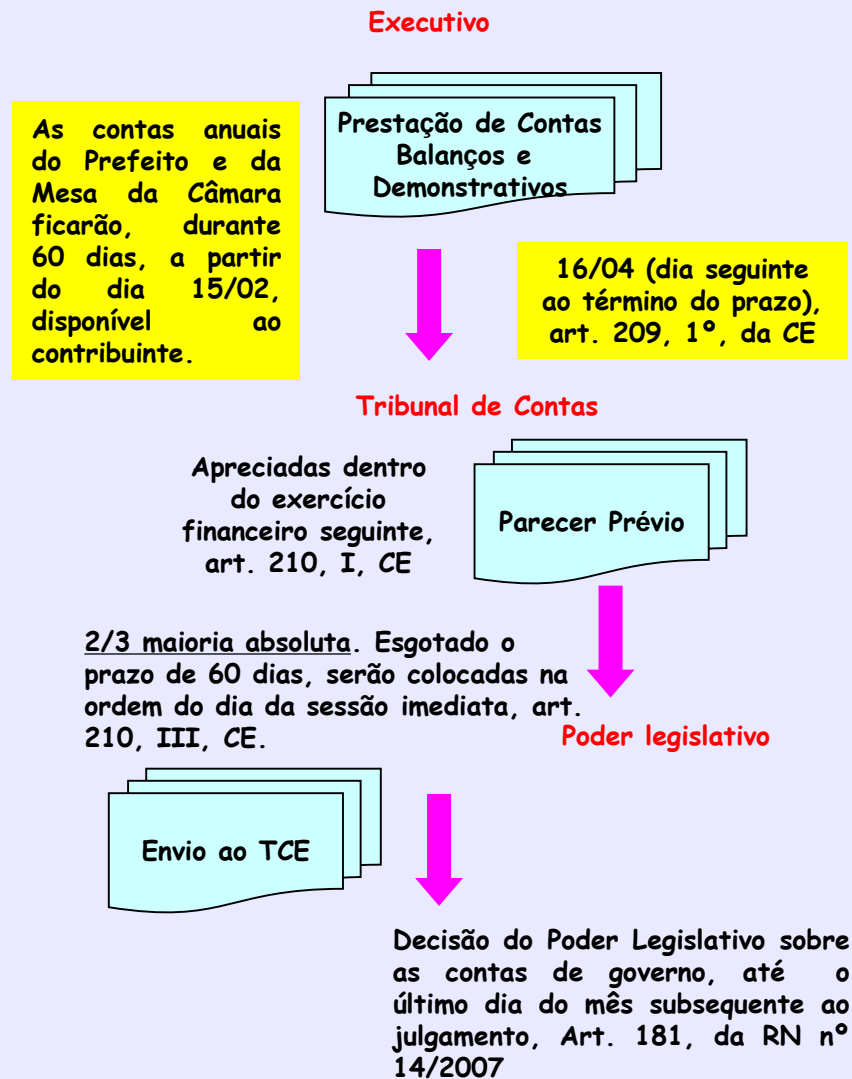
Executivo

Prestação de Contas Balanços e Demonstrativos

As contas anuais do Prefeito e da Mesa da Câmara ficarão, durante 60 dias, a partir do dia 15/02, disponível ao contribuinte.

16/04 (dia seguinte ao término do prazo), art. 209, 1º, da CE

Tribunal de Contas

Apreciadas dentro do exercício financeiro seguinte, art. 210, I, CE

Parecer Prévio

2/3 maioria absoluta. Esgotado o prazo de 60 dias, serão colocadas na ordem do dia da sessão imediata, art. 210, III, CE.

Poder legislativo

Envio ao TCE

Decisão do Poder Legislativo sobre as contas de governo, até o último dia do mês subsequente ao julgamento, Art. 181, da RN nº 14/2007